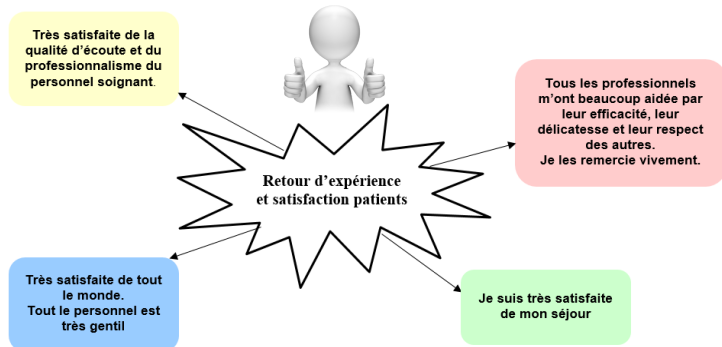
Très satisfaite de la qualité d'écoute et du professionnalisme du personnel soignant.

Tous les professionnels m'ont beaucoup aidée par leur efficacité, leur délicatesse et leur respect des autres.
Je les remercie vivement.

Retour d'expérience et satisfaction patients

Très satisfaite de tout le monde.
Tout le personnel est très gentil

Je suis très satisfaite de mon séjour